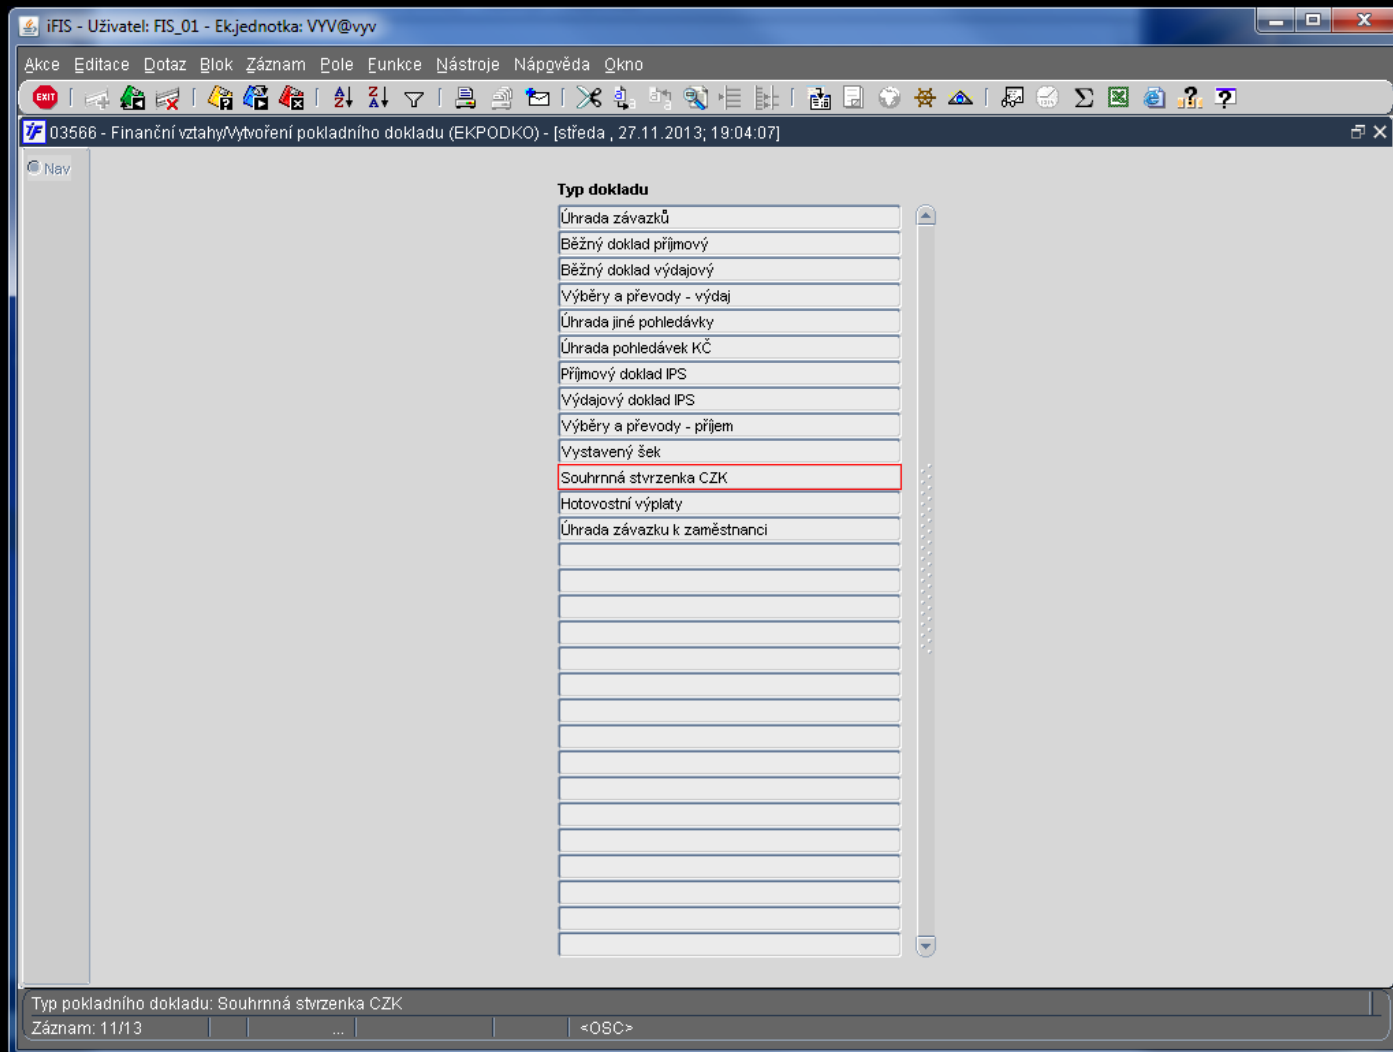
iFIS - Uživatel: FIS_01 - Ek.jednotka: VYV@vyv

Akce Editace Dotaz Blok Záznam Pole Funkce Nástroje Nápověda Okno

EXIT

03566 - Finanční vztahy/Vytvoření pokladního dokladu (EKPODKO) - [středa , 27.11.2013; 19:04:07]

Nav

Typ dokladu

Úhrada závazků
Běžný doklad příjmový
Běžný doklad výdajový
Výběry a převody - výdaj
Úhrada jiné pohledávky
Úhrada pohledávek KČ
Příjmový doklad IPS
Výdajový doklad IPS
Výběry a převody - příjem
Vystavený šek
Souhrnná stvrzenka CZK
Hotovostní výplaty
Úhrada závazku k zaměstnanci

Typ pokladního dokladu: Souhrnná stvrzenka CZK

Záznam: 11/13 ... <OSC>